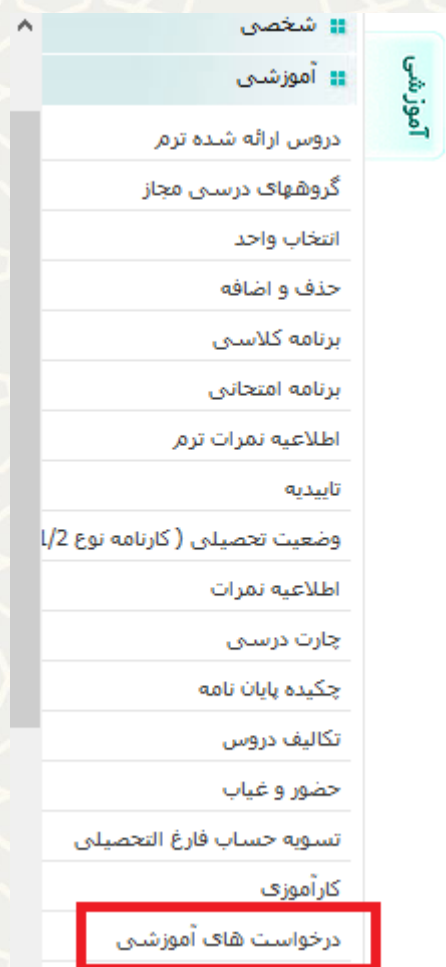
آموزشی

شخصی

آموزشی

دروس ارائه شده ترم

گروههای درسی مجاز

انتخاب واحد

حذف و اضافه

برنامه کلاسی

برنامه امتحانی

اطلاعیه نمرات ترم

تاییدیه

وضعیت تحصیلی ( کارنامه نوع 1/2

اطلاعیه نمرات

چارت درسی

چکیده پایان نامه

تکالیف دروس

حضور و غیاب

تسویه حساب فارغ التحصیلی

کارآموزی

درخواست های آموزشی